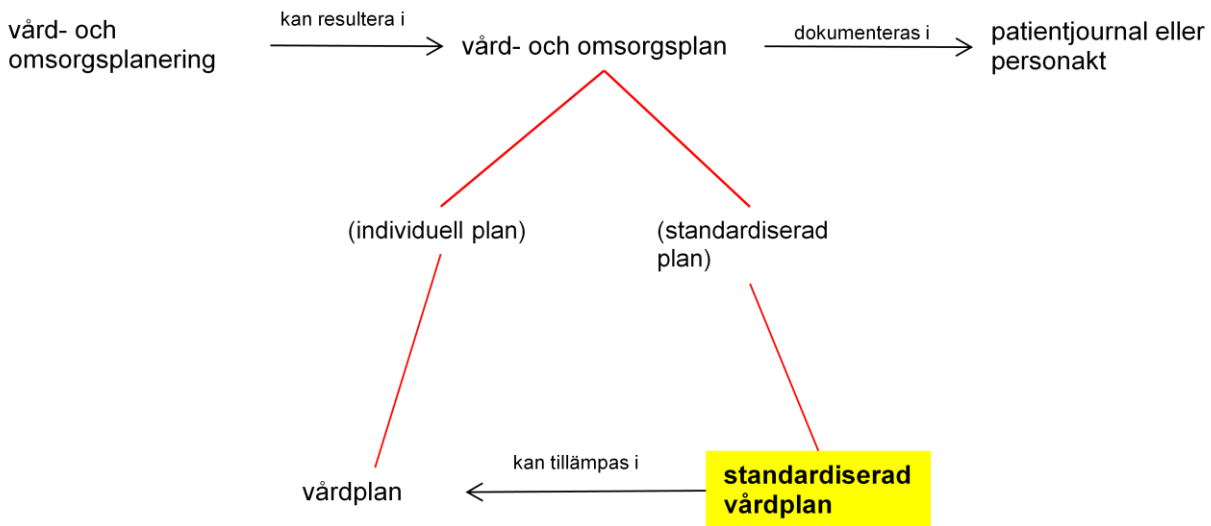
vård- och omsorgsplanering

kan resultera i

vård- och omsorgsplan

dokumenteras i

patientjournal eller personakt

(individuell plan)

(standardiserad plan)

vårdplan

kan tillämpas i

standardiserad vårdplan